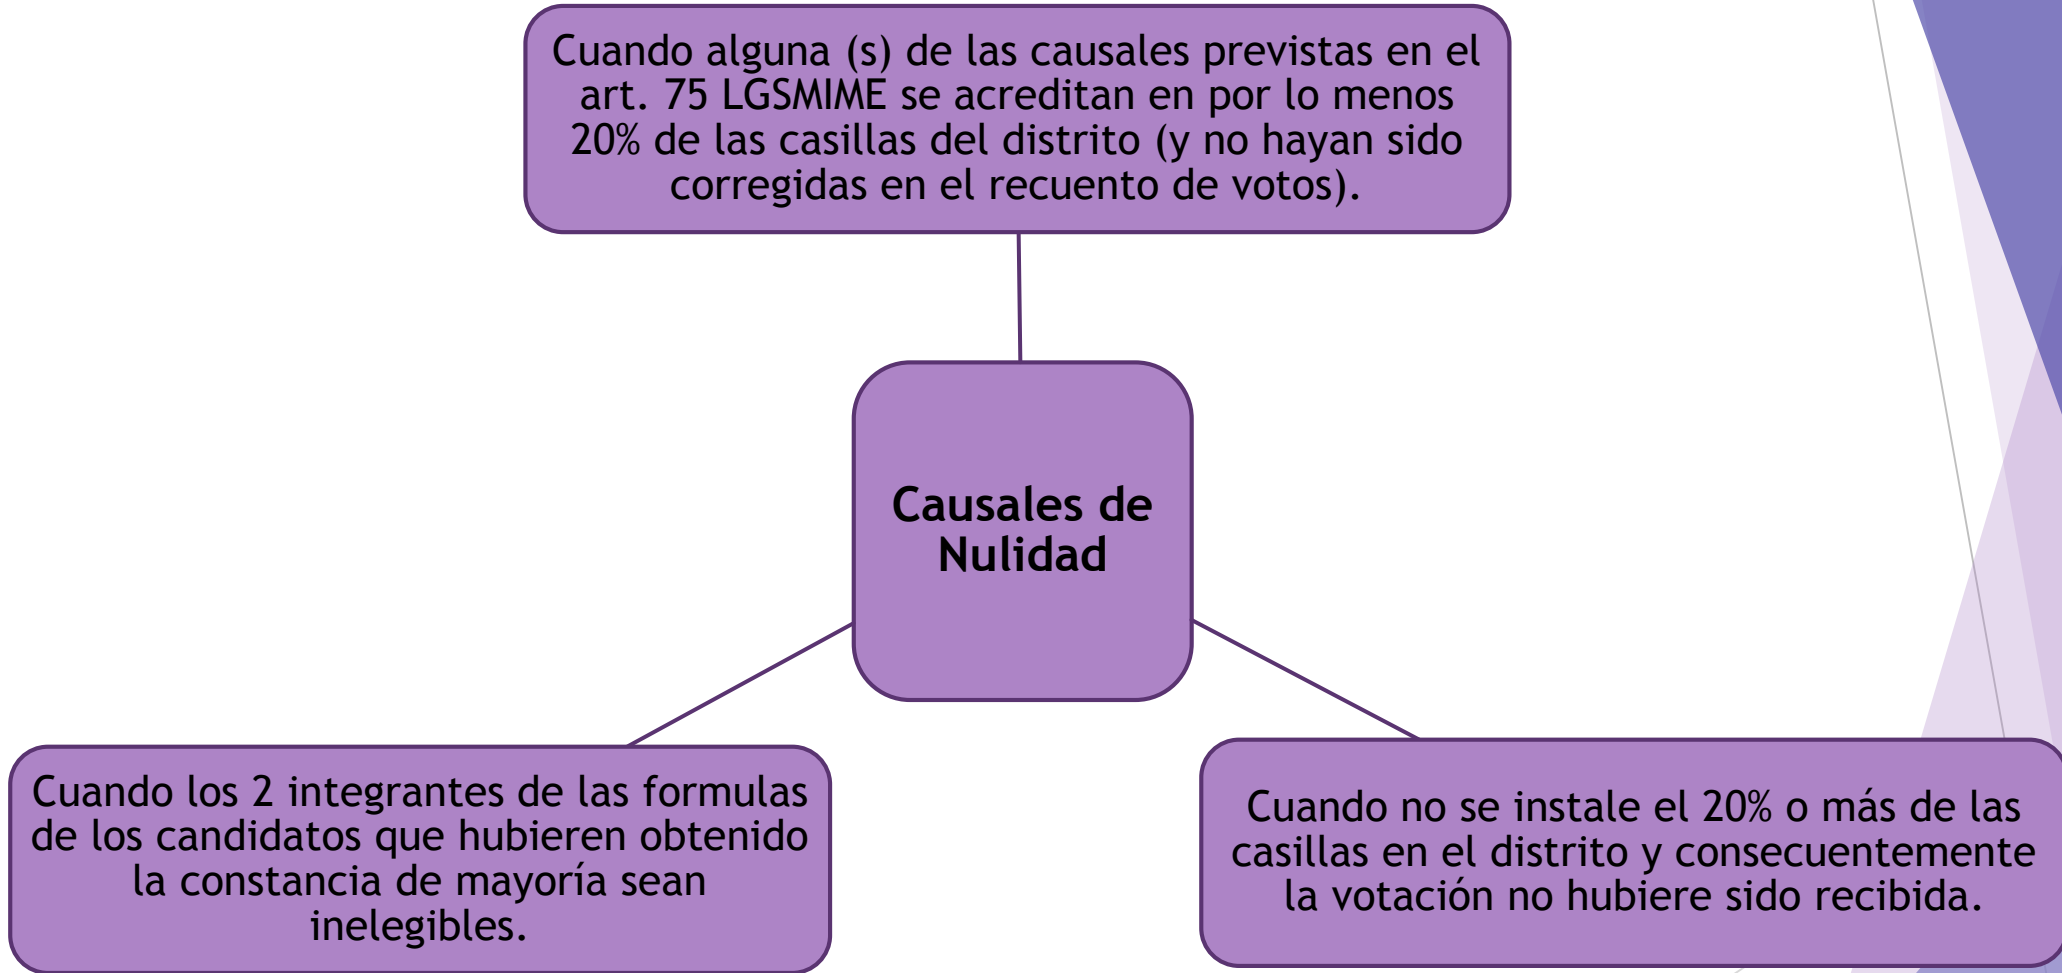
Cuando alguna (s) de las causales previstas en el art. 75 LGSMIME se acreditan en por lo menos 20% de las casillas del distrito (y no hayan sido corregidas en el recuento de votos).

**Causales de Nulidad**

Cuando los 2 integrantes de las formulas de los candidatos que hubieren obtenido la constancia de mayoría sean inelegibles.

Cuando no se instale el 20% o más de las casillas en el distrito y consecuentemente la votación no hubiere sido recibida.